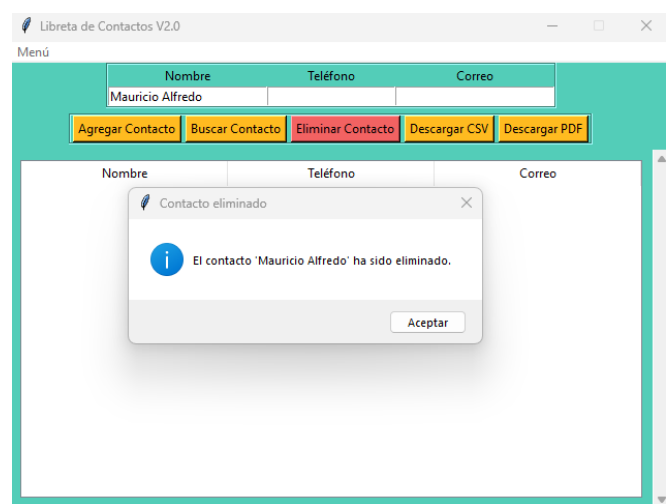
Libreta de Contactos V2.0

Menú

| Nombre | Teléfono | Correo |
|---|---|---|
| Mauricio Alfredo | | |

Agregar Contacto Buscar Contacto Eliminar Contacto Descargar CSV Descargar PDF

| Nombre | Teléfono | Correo |
|---|---|---|

Contacto eliminado

El contacto 'Mauricio Alfredo' ha sido eliminado.

Aceptar